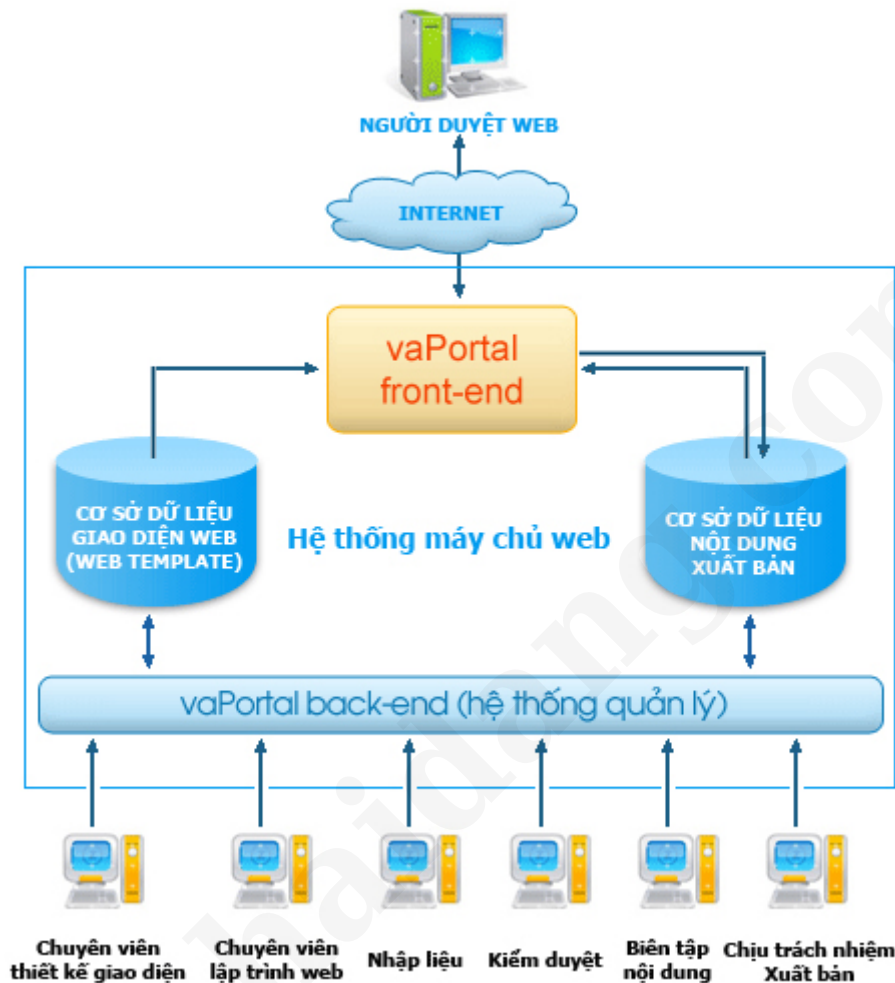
NGƯỜI DUYỆT WEB

INTERNET

vaPortal front-end

CƠ SỞ DỮ LIỆU GIAO DIỆN WEB (WEB TEMPLATE)

Hệ thống máy chủ web

CƠ SỞ DỮ LIỆU NỘI DUNG XUẤT BẢN

vaPortal back-end (hệ thống quản lý)

Chuyên viên thiết kế giao diện

Chuyên viên lập trình web

Nhập liệu

Kiểm duyệt

Biên tập nội dung

Chịu trách nhiệm Xuất bản

baidong.com